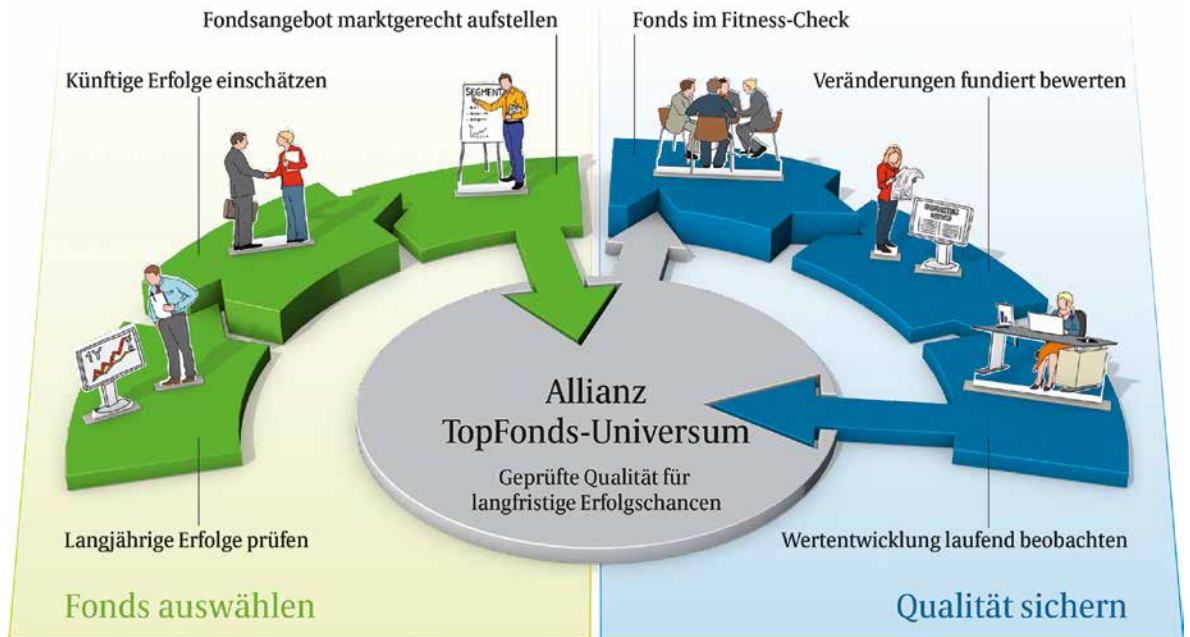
Fondsangebot marktgerecht aufstellen

Künftige Erfolge einschätzen

Langjährige Erfolge prüfen

Fonds auswählen

Fonds im Fitness-Check

Veränderungen fundiert bewerten

Wertentwicklung laufend beobachten

Qualität sichern

SEGMENT

Allianz TopFonds-Universum

Geprüfte Qualität für langfristige Erfolgschancen